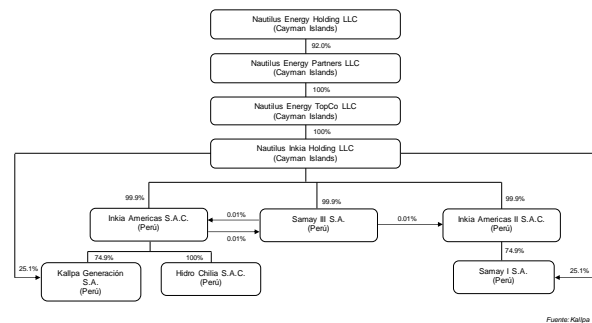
Nautilus Energy Holding LLC
(Cayman Islands)

92.0%

Nautilus Energy Partners LLC
(Cayman Islands)

100%

Nautilus Energy TopCo LLC
(Cayman Islands)

100%

Nautilus Inkia Holding LLC
(Cayman Islands)

99.9%

99.9%

99.9%

Inkia Americas S.A.C.
(Perú)

0.01%

0.01%

Samay III S.A.
(Perú)

0.01%

Inkia Americas II S.A.C.
(Perú)

74.9%

100%

74.9%

25.1%

Kallpa Generación S.A.
(Perú)

Hidro Chilia S.A.C.
(Perú)

Samay I S.A.
(Perú)

25.1%

Fuente: Kallpa